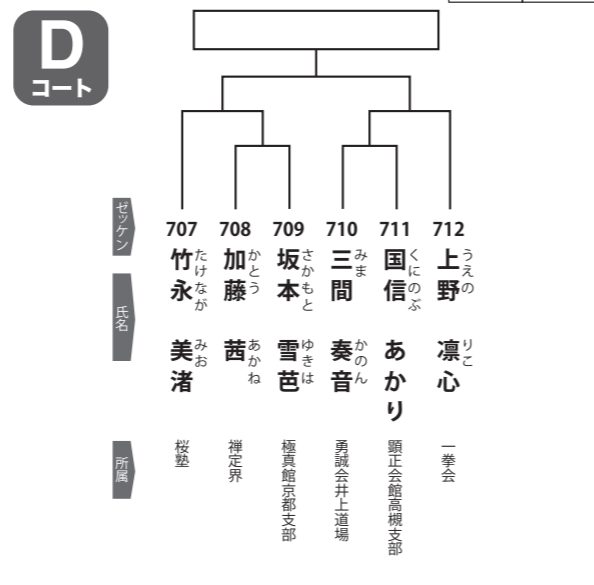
D
コート

ゼッケン
氏名
所属

707
竹永 たけなが
美渚 みお
桜塾

708
加藤 かとう
茜 あかね
禅定界

709
坂本 さかもと
雪芭 ゆきは
極真館京都支部

710
三間 みま
奏音 かのん
勇誠会井上道場

711
国信 くにのぶ
あかり
顕正会館高槻支部

712
上野 うえの
凛心 りこ
一拳会